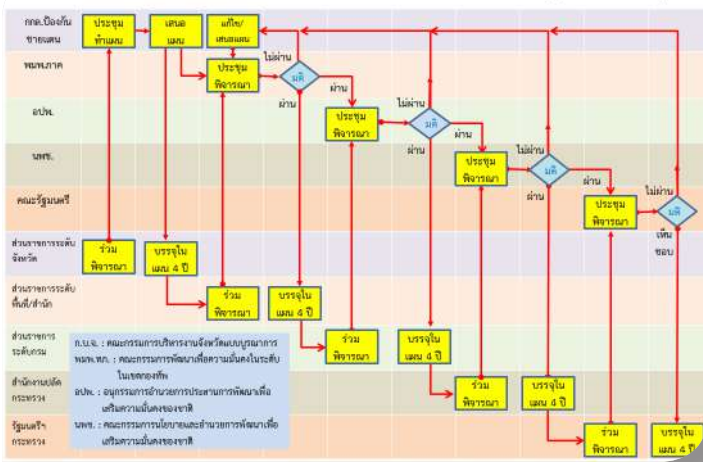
กกต.ป้องกันชายแดน

ประชุมทำแผน

เสนอแผน

แก้ไข/เสนอแผน

พมพ.ภาค

ประชุมพิจารณา

ไม่ผ่าน

มติ

ผ่าน

อปพ.

ประชุมพิจารณา

ไม่ผ่าน

มติ

ผ่าน

ผ่าน

นพช.

ประชุมพิจารณา

ไม่ผ่าน

มติ

ผ่าน

ผ่าน

คณะรัฐมนตรี

ประชุมพิจารณา

ไม่ผ่าน

มติ

เห็นชอบ

ส่วนราชการระดับจังหวัด

ร่วมพิจารณา

บรรจุในแผน 4 ปี

ส่วนราชการระดับพื้นที่/สำนัก

ร่วมพิจารณา

บรรจุในแผน 4 ปี

ส่วนราชการระดับกรม

ร่วมพิจารณา

บรรจุในแผน 4 ปี

สำนักงานปลัดกระทรวง

ร่วมพิจารณา

บรรจุในแผน 4 ปี

รัฐมนตรีฯ กระทรวง

ร่วมพิจารณา

บรรจุในแผน 4 ปี

ก.บ.จ. : คณะกรรมการบริหารงานจังหวัดแบบบูรณาการ
พมพ.ทภ. : คณะกรรมการพัฒนาเพื่อความมั่นคงในระดับในเขตกองทัพ
อปพ. : อนุกรรมการอำนวยการประสานการพัฒนาเพื่อเสริมความมั่นคงของชาติ
นพช. : คณะกรรมการนโยบายและอำนวยการพัฒนาเพื่อเสริมความมั่นคงของชาติ